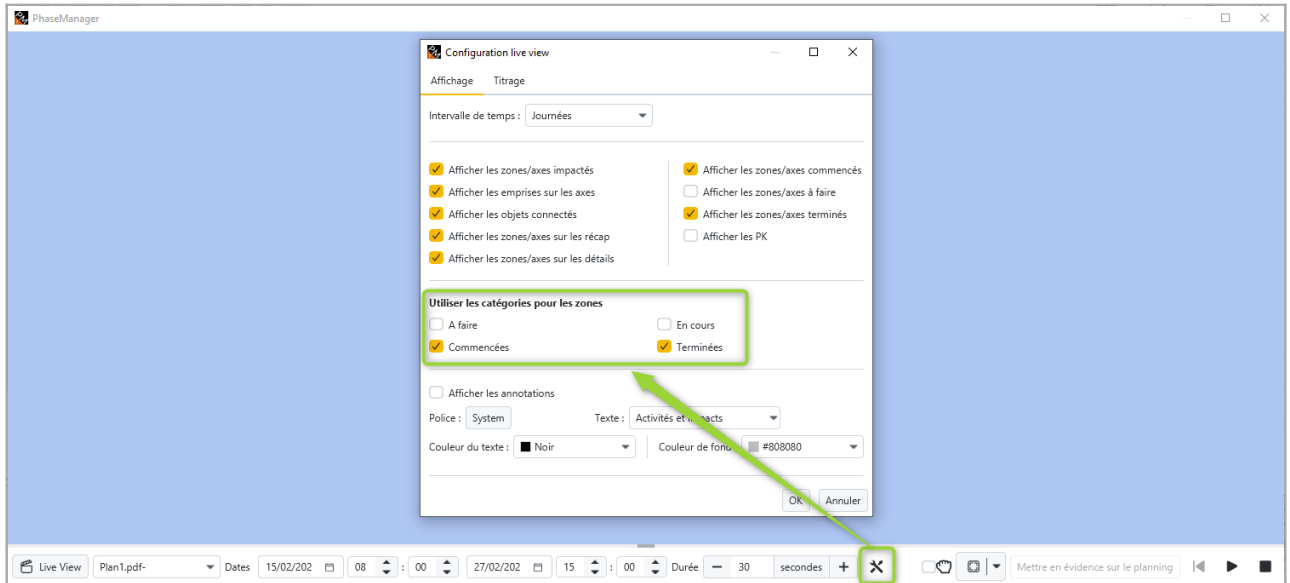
PhaseManager

Configuration live view

Affichage Titrage

Intervalle de temps : Journées

Afficher les zones/axes impactés
Afficher les emprises sur les axes
Afficher les objets connectés
Afficher les zones/axes sur les récap
Afficher les zones/axes sur les détails

Afficher les zones/axes commencés
Afficher les zones/axes à faire
Afficher les zones/axes terminés
Afficher les PK

Utiliser les catégories pour les zones
A faire
En cours
Commencées
Terminées

Afficher les annotations
Police : System
Texte : Activités et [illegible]pacts
Couleur du texte : Noir
Couleur de fond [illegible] #808080

OK Annuler

Live View Plan1.pdf- Dates 15/02/202 08 : 00 27/02/202 15 : 00 Durée 30 secondes

Mettre en évidence sur le planning